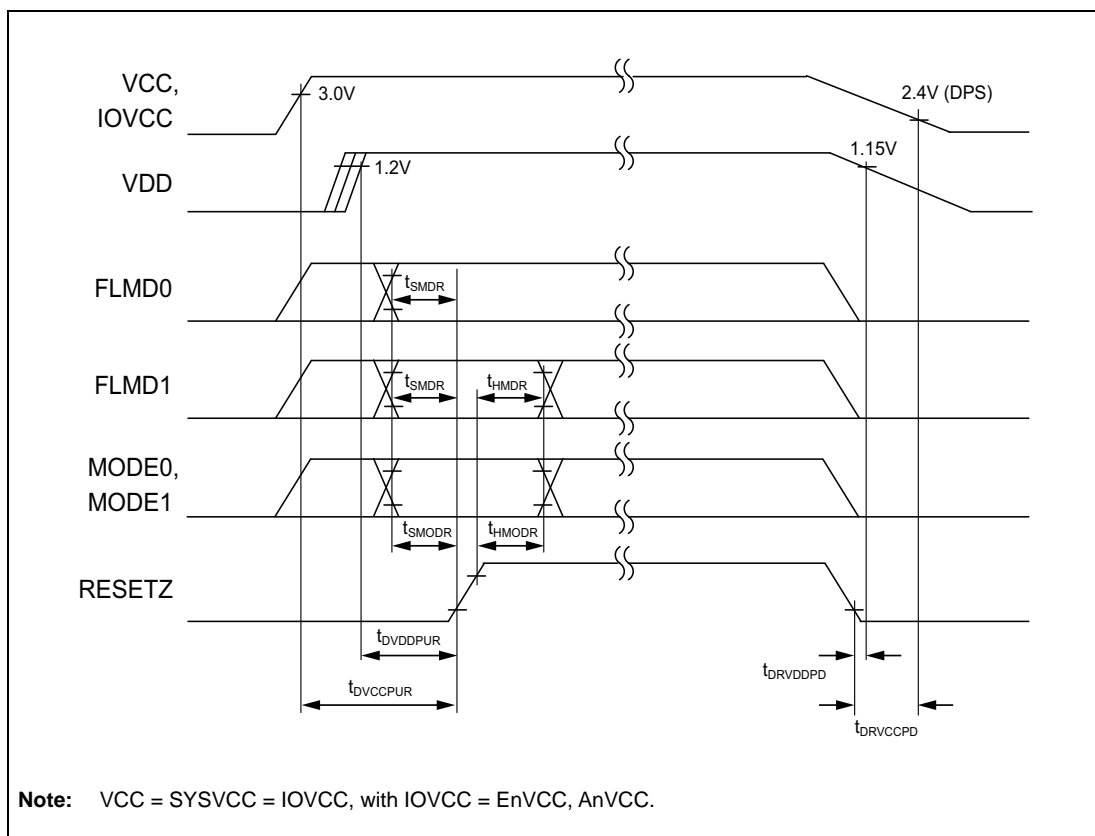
VCC,
IOVCC
3.0V
2.4V (DPS)
VDD
1.2V
1.15V
FLMD0
$t_{SMDR}$
FLMD1
$t_{SMDR}$
$t_{HMDR}$
MODE0,
MODE1
$t_{SMODR}$
$t_{HMODR}$
RESETZ
$t_{DVDDPUR}$
$t_{DVCCPUR}$
$t_{DRVDDPD}$
$t_{DRVCCPD}$

**Note:** VCC = SYSVCC = IOVCC, with IOVCC = EnVCC, AnVCC.